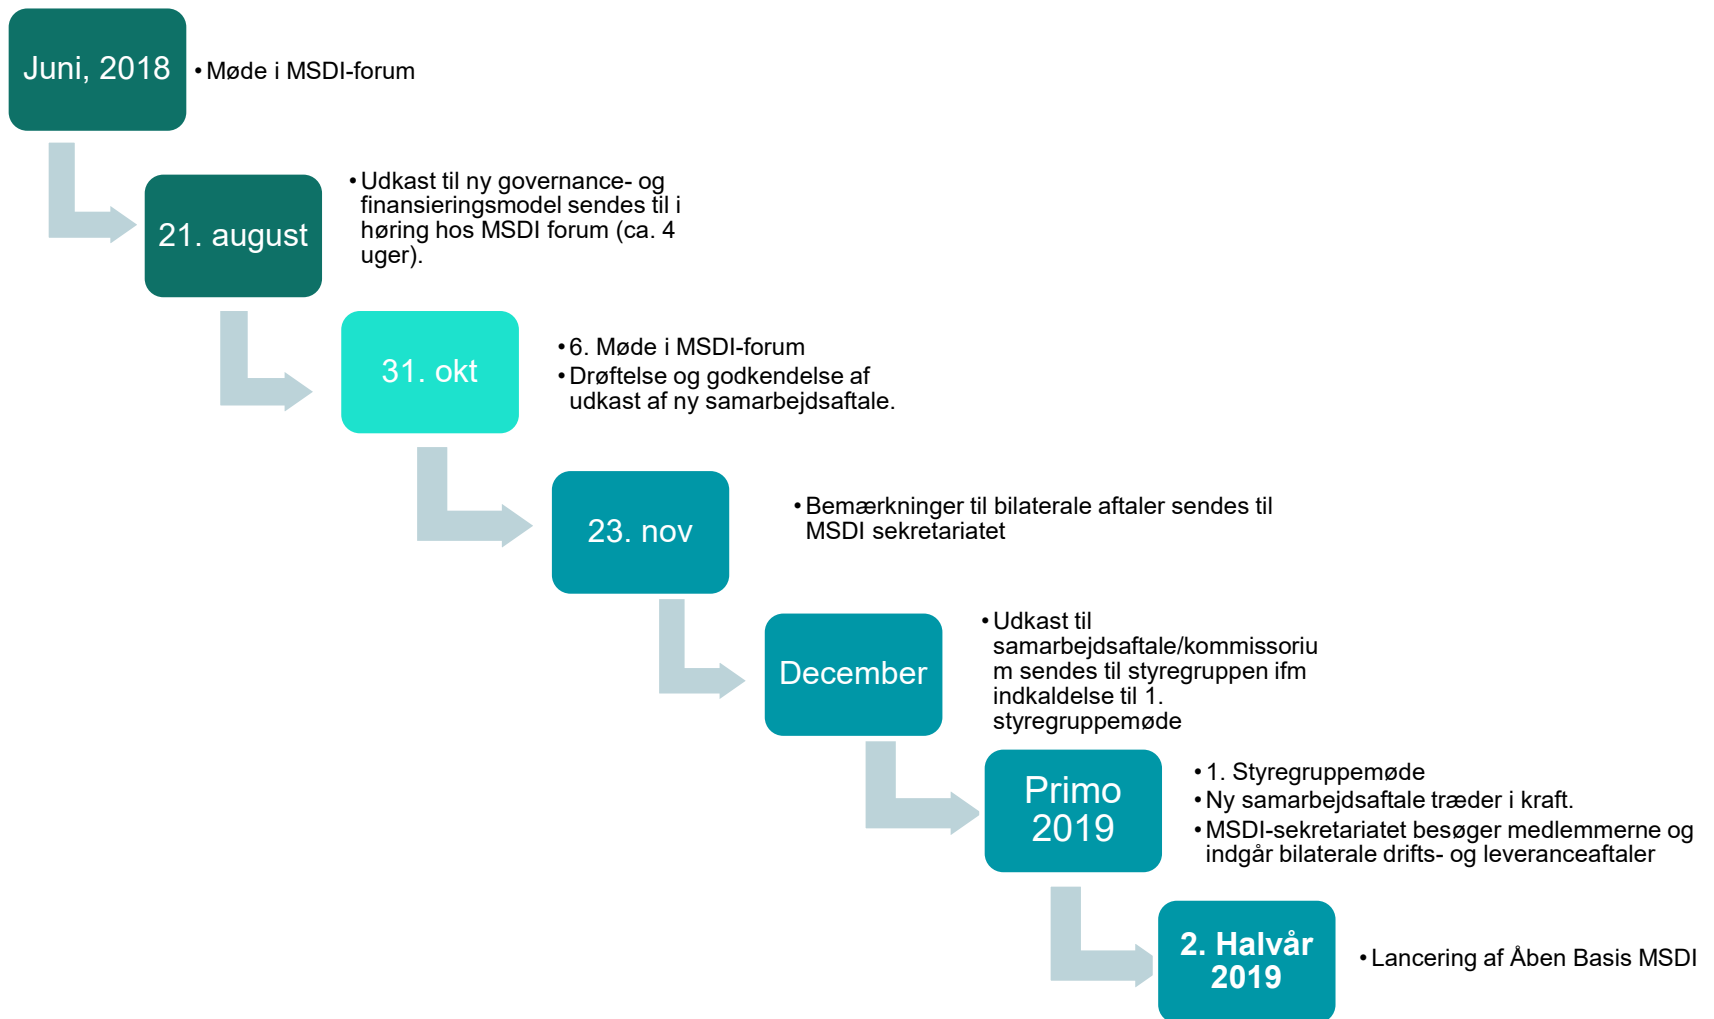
Juni, 2018

• Møde i MSDI-forum

21. august

• Udkast til ny governance- og finansieringsmodel sendes til i høring hos MSDI forum (ca. 4 uger).

31. okt

• 6. Møde i MSDI-forum
• Drøftelse og godkendelse af udkast af ny samarbejdsaftale.

23. nov

• Bemærkninger til bilaterale aftaler sendes til MSDI sekretariatet

December

• Udkast til samarbejdsaftale/kommissorium sendes til styregruppen ifm indkaldelse til 1. styregruppemøde

Primo 2019

• 1. Styregruppemøde
• Ny samarbejdsaftale træder i kraft.
• MSDI-sekretariatet besøger medlemmerne og indgår bilaterale drifts- og leveranceaftaler

2. Halvår 2019

• Lancering af Åben Basis MSDI